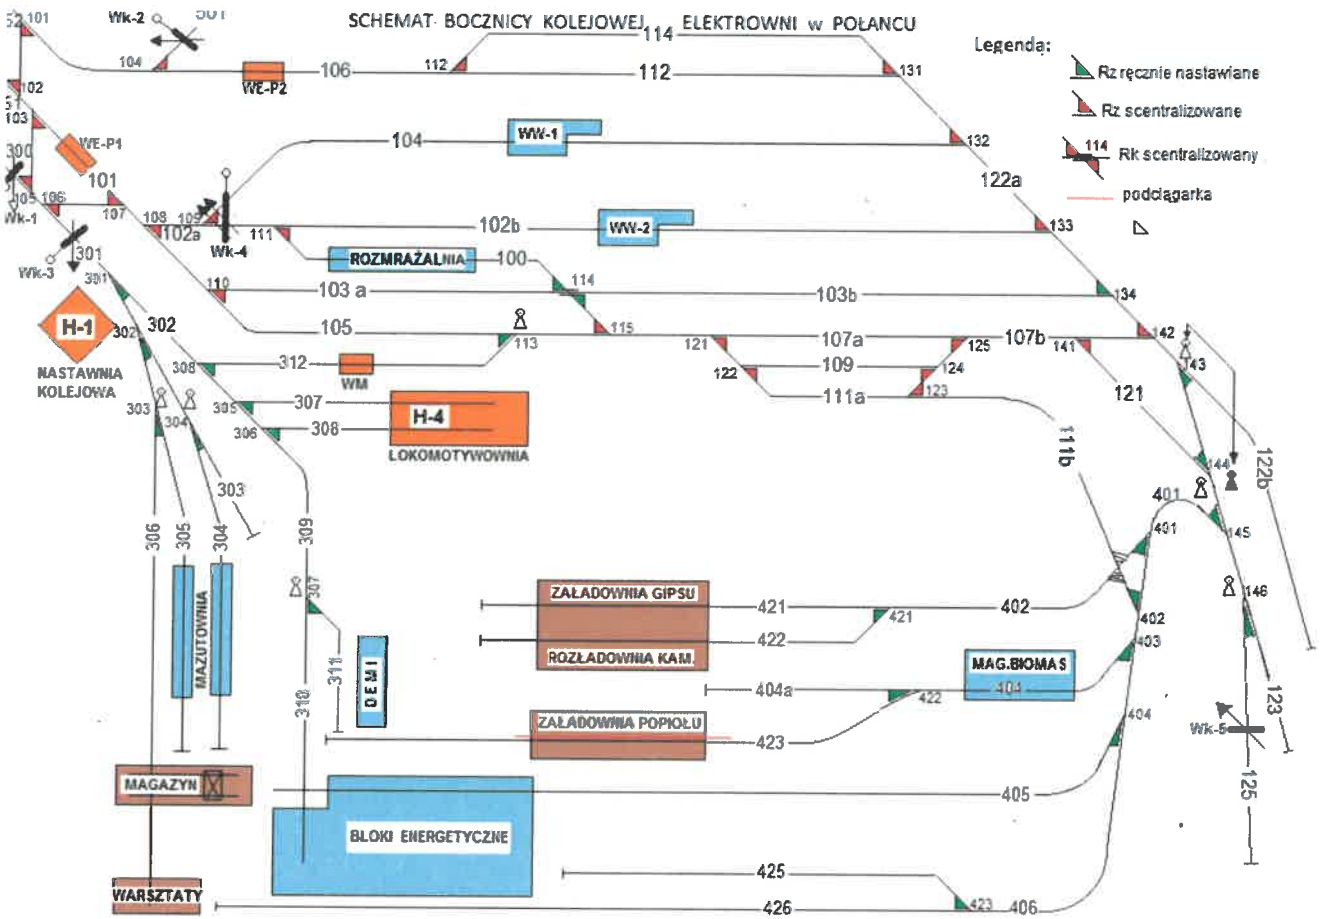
SCHEMAT BOCZNICY KOLEJOWEJ ELEKTROWNI w POŁAŃCU

Legenda:
Rz ręcznie nastawiane
Rz scentralizowane
114 Rk scentralizowany
podciągarka

52 101
Wk-2
501
102
51
103
300
105
106
Wk-1
104
WE-P2
106
112
114
112
131
WE-P1
101
107
108
109
102a
Wk-4
111
104
WW-1
132
122a
102b
WW-2
133
ROZMRAŻALNIA
100
114
Wk-3
301
301
110
103 a
103b
134
H-1
302
302
NASTAWNIA KOLEJOWA
105
113
115
121
107a
107b
142
141
143
308
312
WM
122
109
125
124
111a
123
121
303
304
305
307
H-4
306
308
LOKOMOTYWOWNIA
303
111b
144
401
122b
401
145
306
305
304
309
MAZUTOWNIA
307
ZAŁADOWNIA GIPSU
421
421
402
402
146
422
ROZŁADOWNIA KAM.
403
311
DEMI
MAG.BIOMAS
404a
404
422
404
123
310
ZAŁADOWNIA POPIOŁU
423
Wk-5
MAGAZYN
405
125
BLOKI ENERGETYCZNE
425
WARSZTATY
426
423
406